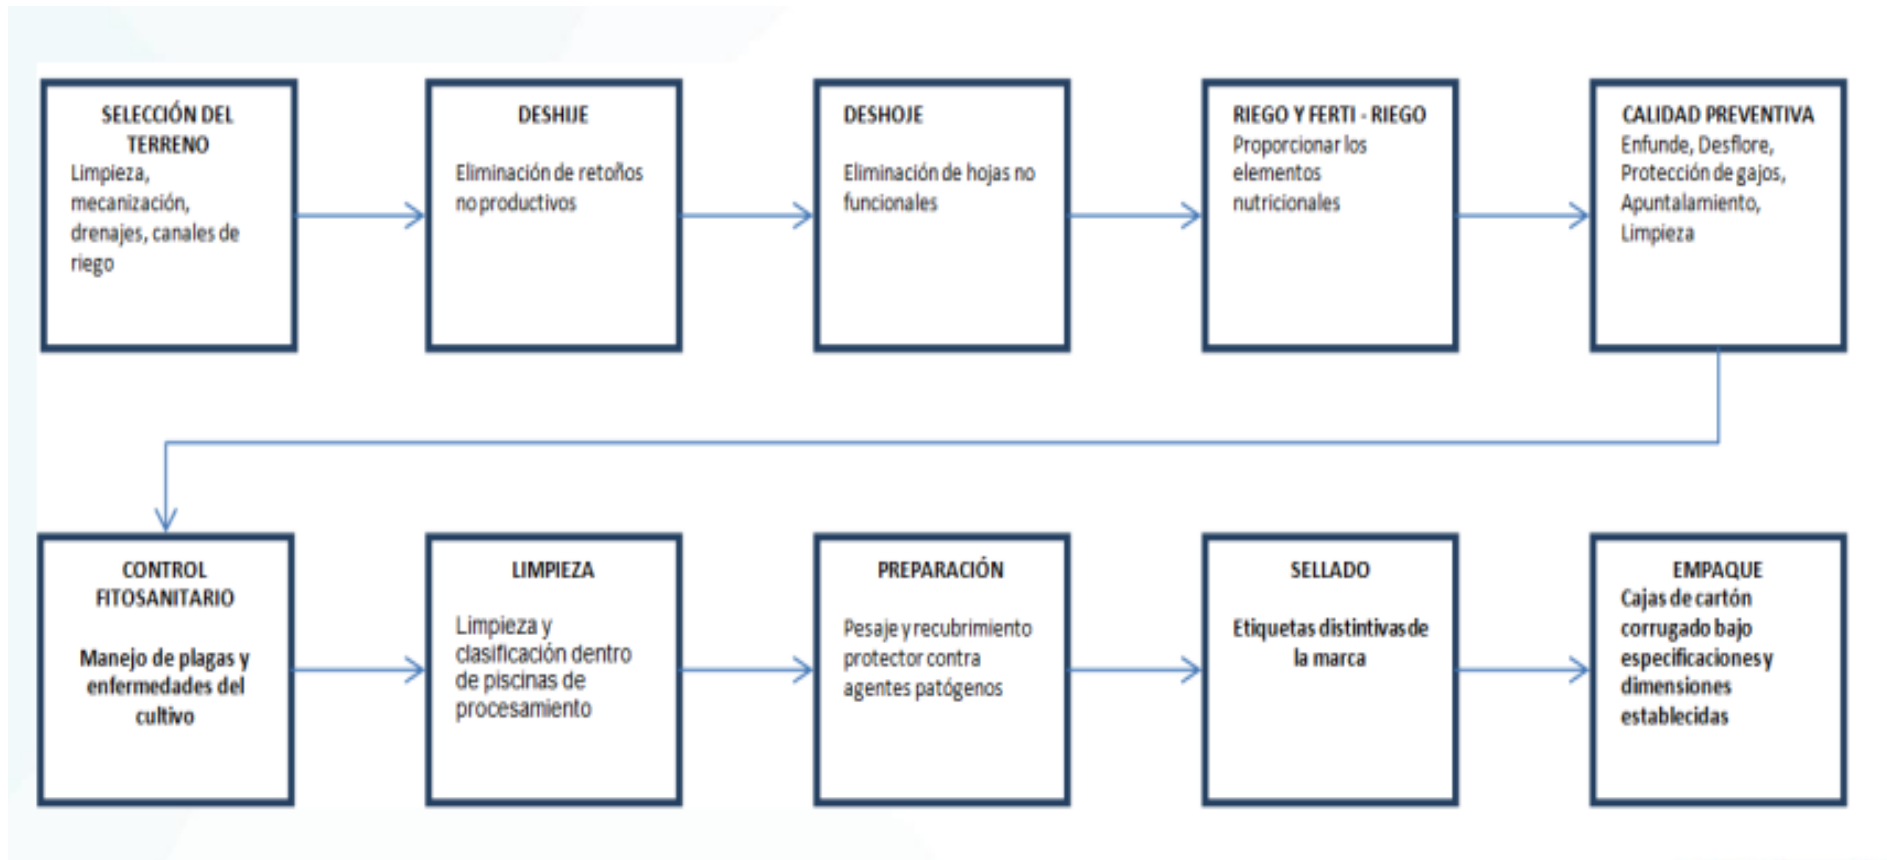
SELECCIÓN DEL TERRENO
Limpieza, mecanización, drenajes, canales de riego

DESHIJE
Eliminación de retoños no productivos

DESHOJE
Eliminación de hojas no funcionales

RIEGO Y FERTI - RIEGO
Proporcionar los elementos nutricionales

CALIDAD PREVENTIVA
Enfunde, Desflore, Protección de gajos, Apuntalamiento, Limpieza

CONTROL FITOSANITARIO

Manejo de plagas y enfermedades del cultivo

LIMPIEZA

Limpieza y clasificación dentro de piscinas de procesamiento

PREPARACIÓN

Pesaje y recubrimiento protector contra agentes patógenos

SELLADO

Etiquetas distintivas de la marca

EMPAQUE
Cajas de cartón corrugado bajo especificaciones y dimensiones establecidas